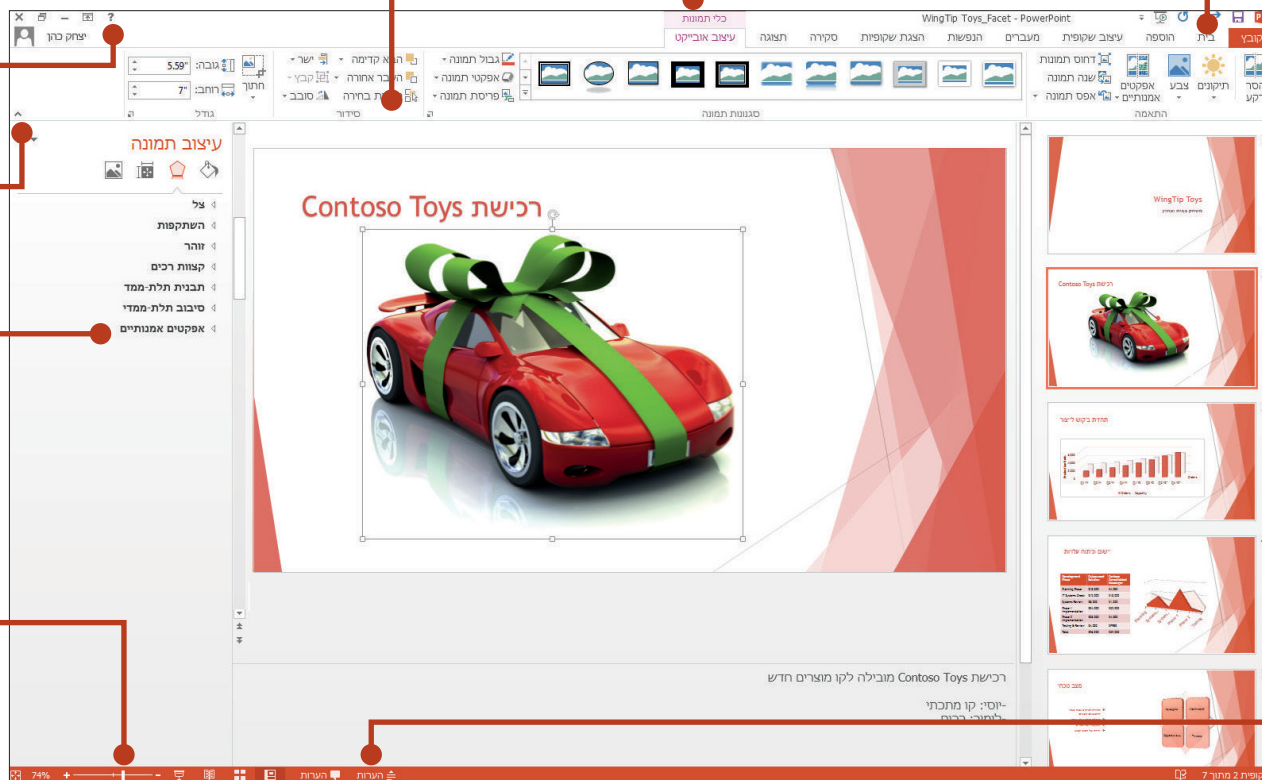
WingTip Toys_Facet - PowerPoint

כלי תמונות

קובץ בית הוספה עיצוב שקופית מעברים הנפשות הצגת שקופיות סקירה תצוגה עיצוב אובייקט

יצחק כהן

הסר רקע תיקונים צבע אפקטים אמנותיים דחוס תמונות שנה תמונה אפס תמונה

התאמה

סגנונות תמונה

גבול תמונה אפקטי תמונה פריסת תמונה

הבא קדימה העבר אחורה חלונית בחירה יישר קבץ סובב

סידור

חתוך גובה: 5.59" רוחב: 7"

גודל

עיצוב תמונה

צל
השתקפות
זוהר
קצוות רכים
תבנית תלת-ממד
סיבוב תלת-ממדי
אפקטים אמנותיים

רכישת Contoso Toys

WingTip Toys

רכישת Contoso Toys

רכישת Contoso Toys מובילה לקו מוצרים חדש

-יוסי: קו מתכתי
-לימור: רכים

שקופית 2 מתוך 7 הערות הערות 74%